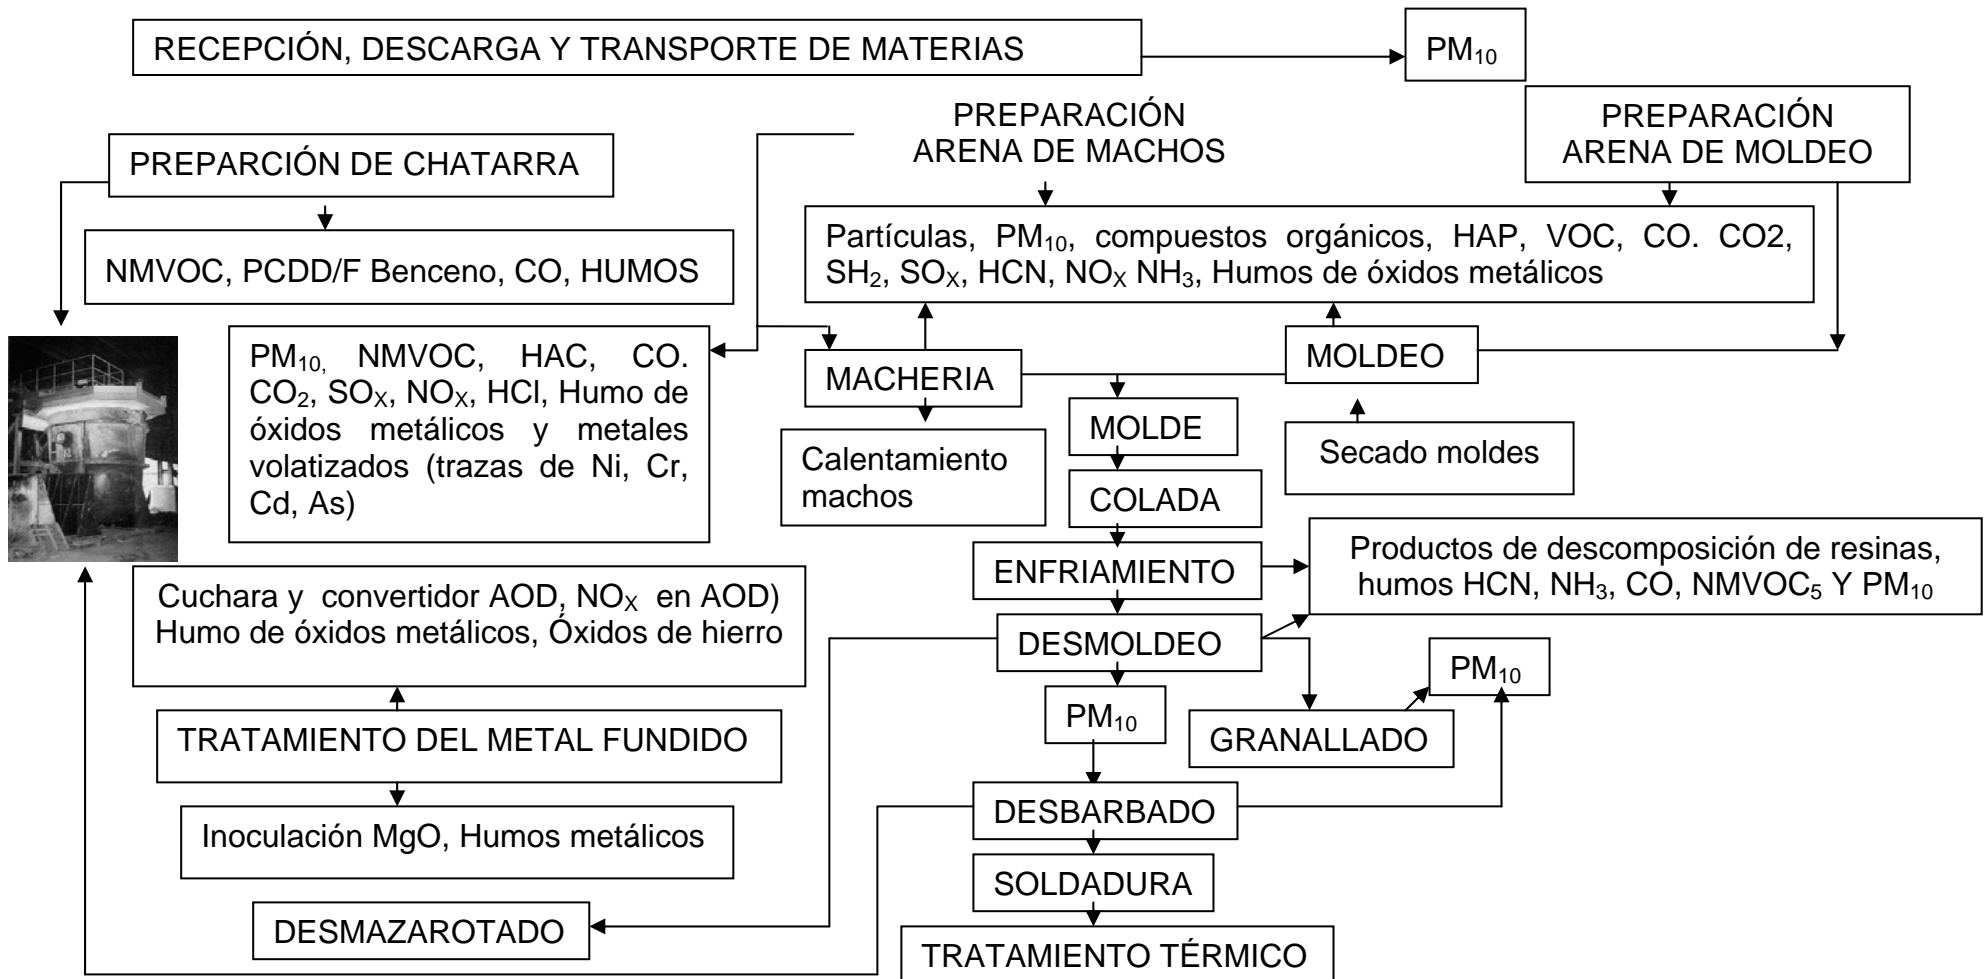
RECEPCIÓN, DESCARGA Y TRANSPORTE DE MATERIAS

$PM_{10}$

PREPARACIÓN ARENA DE MACHOS

PREPARACIÓN ARENA DE MOLDEO

PREPARCIÓN DE CHATARRA

NMVOC, PCDD/F Benceno, CO, HUMOS

Partículas, $PM_{10}$, compuestos orgánicos, HAP, VOC, CO. CO2, $SH_2$, $SO_X$, HCN, $NO_X$ $NH_3$, Humos de óxidos metálicos

$PM_{10,}$ NMVOC, HAC, CO. $CO_2$, $SO_X$, $NO_X$, HCl, Humo de óxidos metálicos y metales volatizados (trazas de Ni, Cr, Cd, As)

MACHERIA

MOLDEO

MOLDE

Calentamiento machos

Secado moldes

COLADA

ENFRIAMIENTO

Productos de descomposición de resinas, humos HCN, $NH_3$, CO, $NMVOC_5$ Y $PM_{10}$

Cuchara y convertidor AOD, $NO_X$ en AOD) Humo de óxidos metálicos, Óxidos de hierro

DESMOLDEO

$PM_{10}$

$PM_{10}$

GRANALLADO

TRATAMIENTO DEL METAL FUNDIDO

DESBARBADO

Inoculación MgO, Humos metálicos

SOLDADURA

DESMAZAROTADO

TRATAMIENTO TÉRMICO